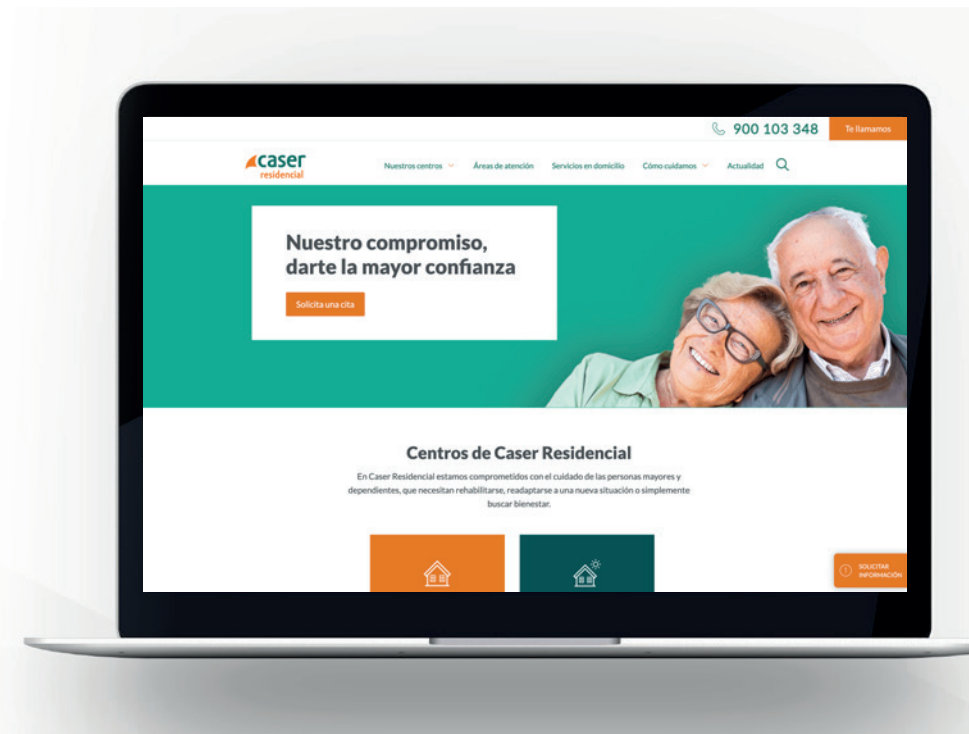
900 103 348 Te llamamos

caser residencial

Nuestros centros Áreas de atención Servicios en domicilio Cómo cuidamos Actualidad

Nuestro compromiso, darte la mayor confianza

Solicita una cita

Centros de Caser Residencial

En Caser Residencial estamos comprometidos con el cuidado de las personas mayores y dependientes, que necesitan rehabilitarse, readaptarse a una nueva situación o simplemente buscar bienestar.

SOLICITAR INFORMACIÓN